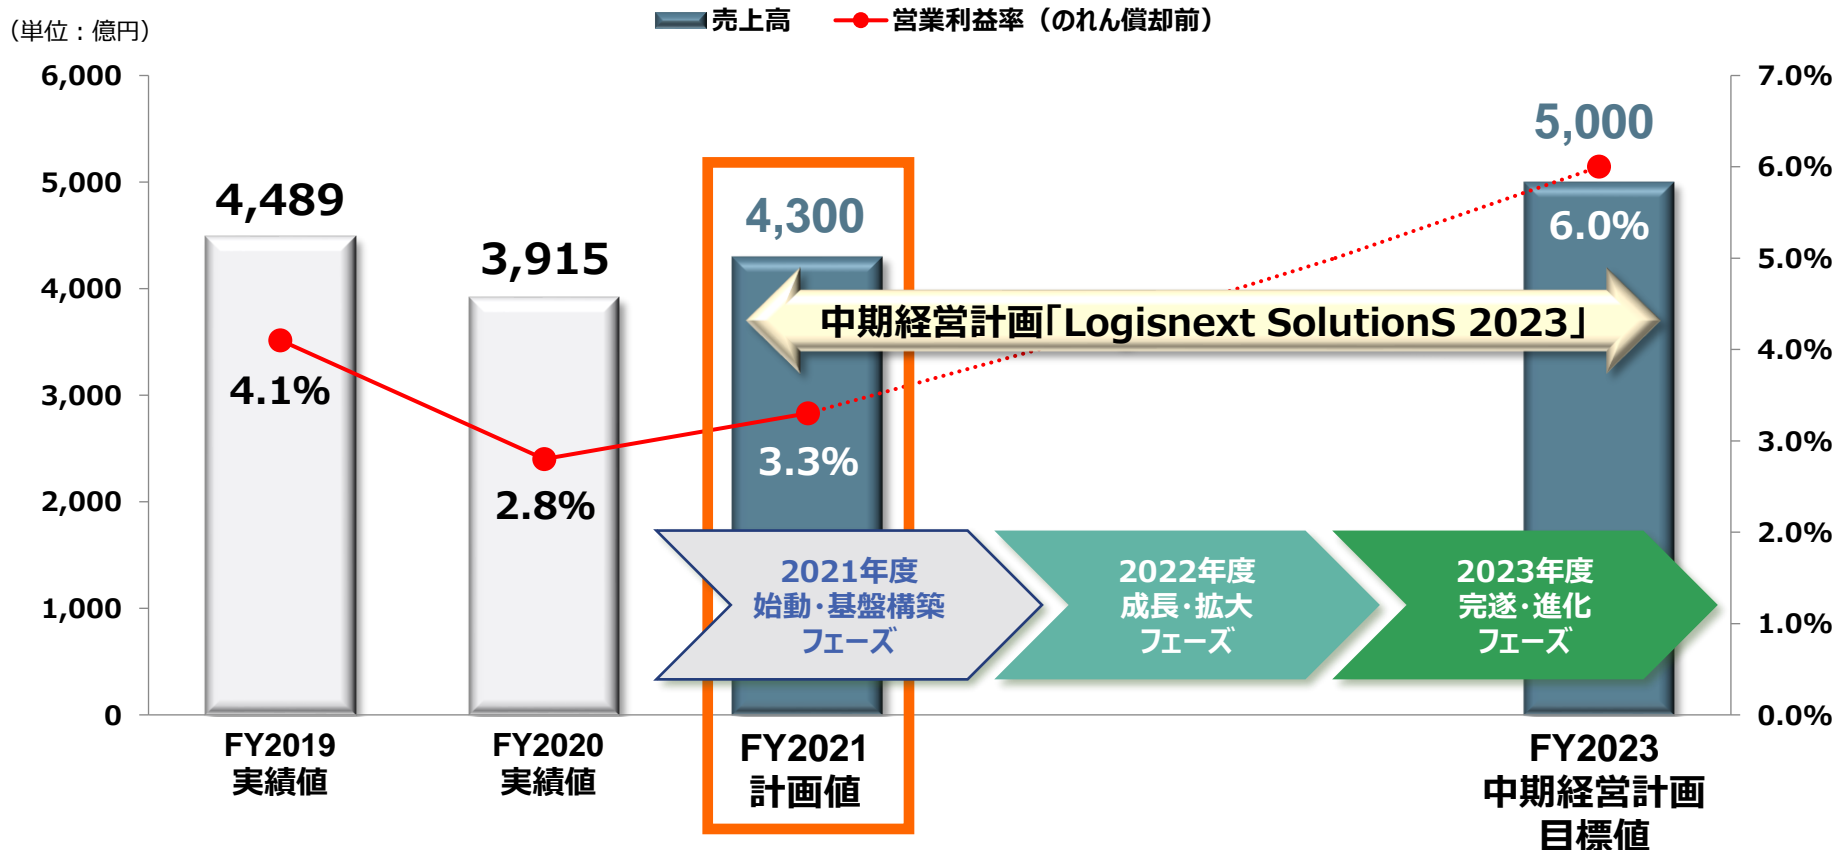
（単位：億円）

売上高　営業利益率（のれん償却前）

6,000
5,000
4,000
3,000
2,000
1,000
0

7.0%
6.0%
5.0%
4.0%
3.0%
2.0%
1.0%
0.0%

4,489
4.1%
3,915
2.8%
4,300
3.3%
5,000
6.0%

中期経営計画「Logisnext SolutionS 2023」

2021年度
始動・基盤構築
フェーズ

2022年度
成長・拡大
フェーズ

2023年度
完遂・進化
フェーズ

FY2019
実績値

FY2020
実績値

FY2021
計画値

FY2023
中期経営計画
目標値